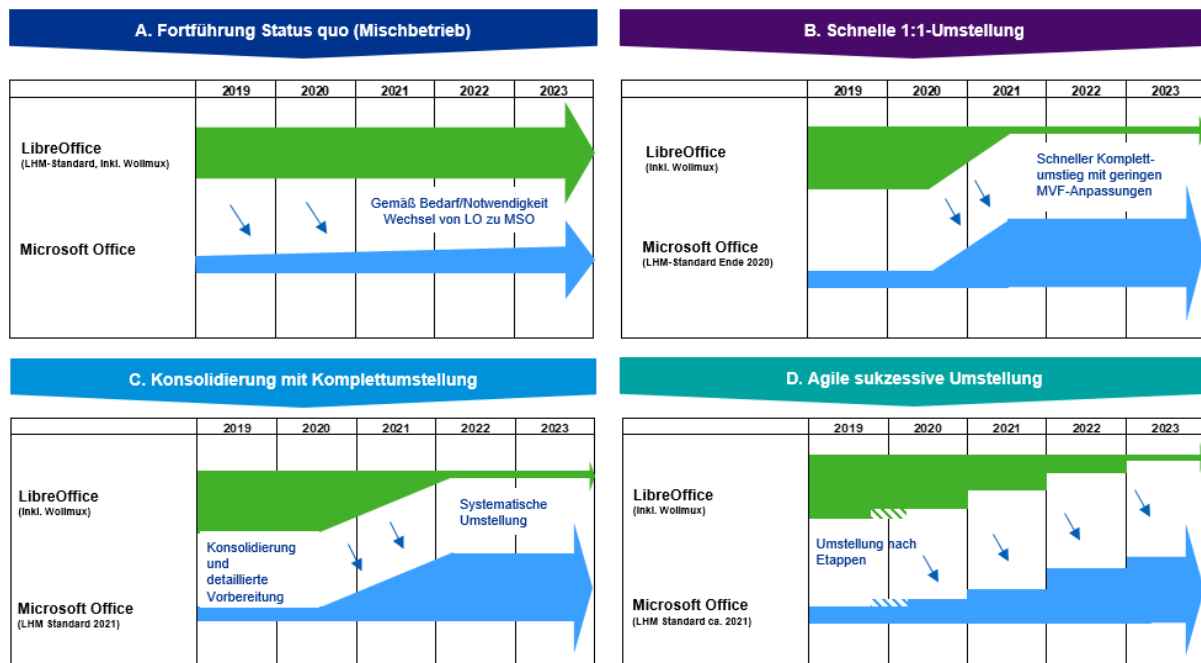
A. Fortführung Status quo (Mischbetrieb)

| | 2019 | 2020 | 2021 | 2022 | 2023 |
|---|---|---|---|---|---|

LibreOffice
(LHM-Standard, inkl. Wollmux)

Gemäß Bedarf/Notwendigkeit Wechsel von LO zu MSO

Microsoft Office

B. Schnelle 1:1-Umstellung

| | 2019 | 2020 | 2021 | 2022 | 2023 |
|---|---|---|---|---|---|

LibreOffice
(inkl. Wollmux)

Schneller Komplettumstieg mit geringen MVF-Anpassungen

Microsoft Office
(LHM-Standard Ende 2020)

C. Konsolidierung mit Komplettumstellung

| | 2019 | 2020 | 2021 | 2022 | 2023 |
|---|---|---|---|---|---|

LibreOffice
(inkl. Wollmux)

Systematische Umstellung

Konsolidierung und detaillierte Vorbereitung

Microsoft Office
(LHM Standard 2021)

D. Agile sukzessive Umstellung

| | 2019 | 2020 | 2021 | 2022 | 2023 |
|---|---|---|---|---|---|

LibreOffice
(inkl. Wollmux)

Umstellung nach Etappen

Microsoft Office
(LHM Standard ca. 2021)